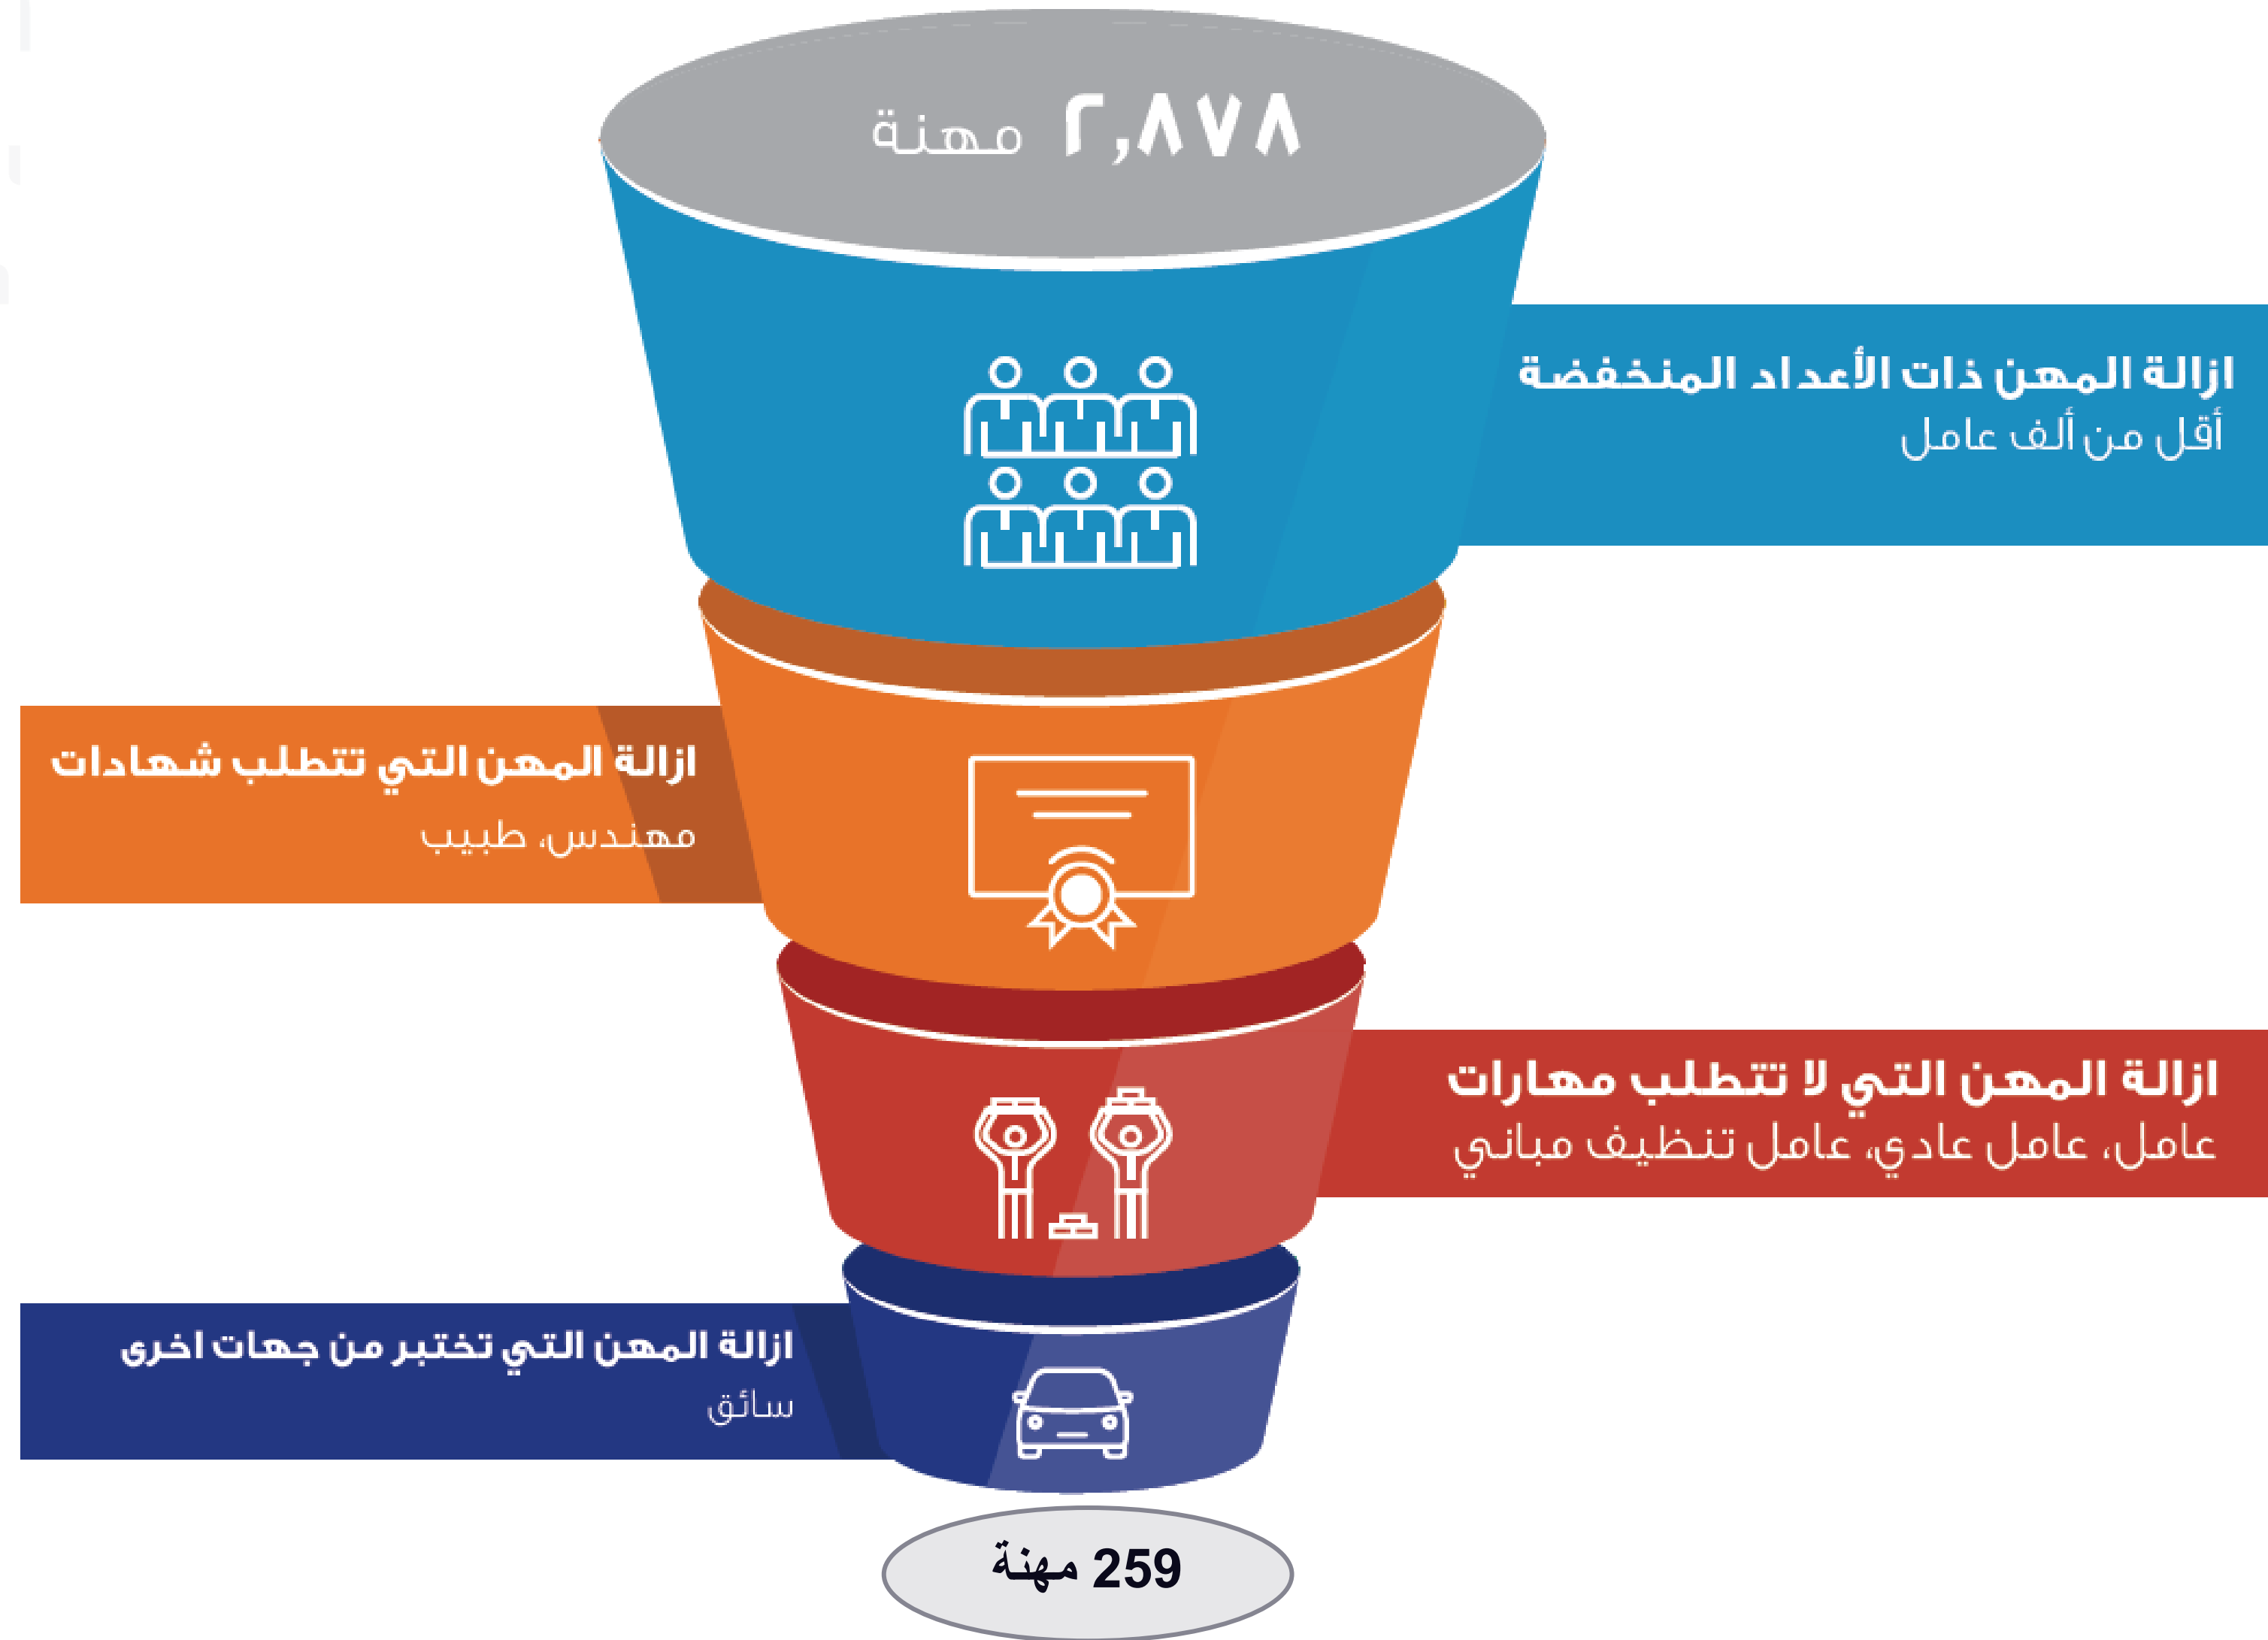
٢,٨٧٨ مهنة

ازالة المهن ذات الأعداد المنخفضة
أقل من ألف عامل

ازالة المهن التي تتطلب شهادات
مهندس، طبيب

ازالة المهن التي لا تتطلب مهارات
عامل، عامل عادي، عامل تنظيف مباني

ازالة المهن التي تختبر من جهات اخرى
سائق

259 مهنة